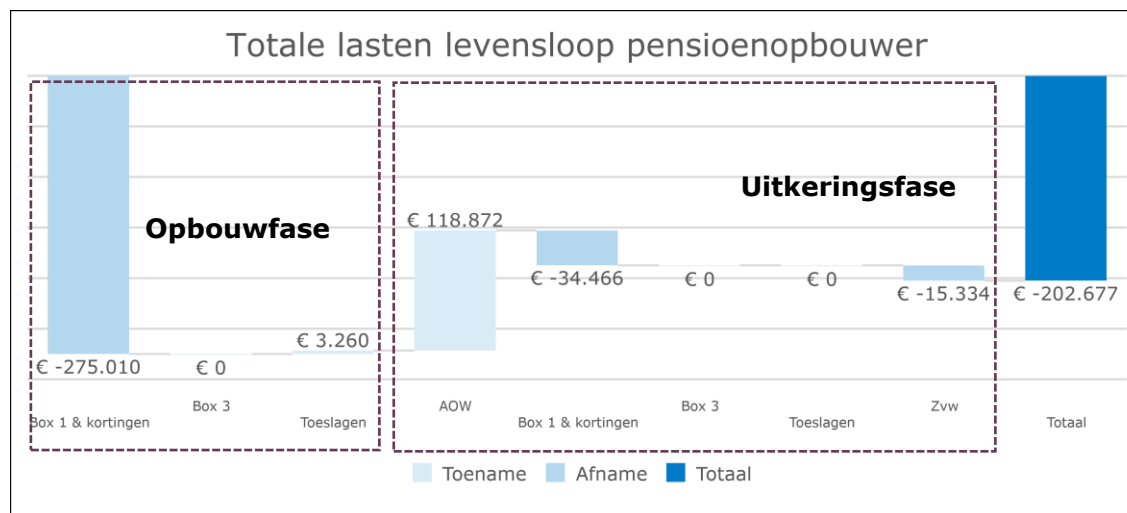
Totale lasten levensloop pensioenopbouwer

Opbouwfase

Uitkeringsfase

€ -275.010
€ 0
€ 3.260
€ 118.872
€ -34.466
€ 0
€ 0
€ -15.334
€ -202.677

Box 1 & kortingen
Box 3
Toeslagen
AOW
Box 1 & kortingen
Box 3
Toeslagen
Zvw
Totaal

Toename
Afname
Totaal